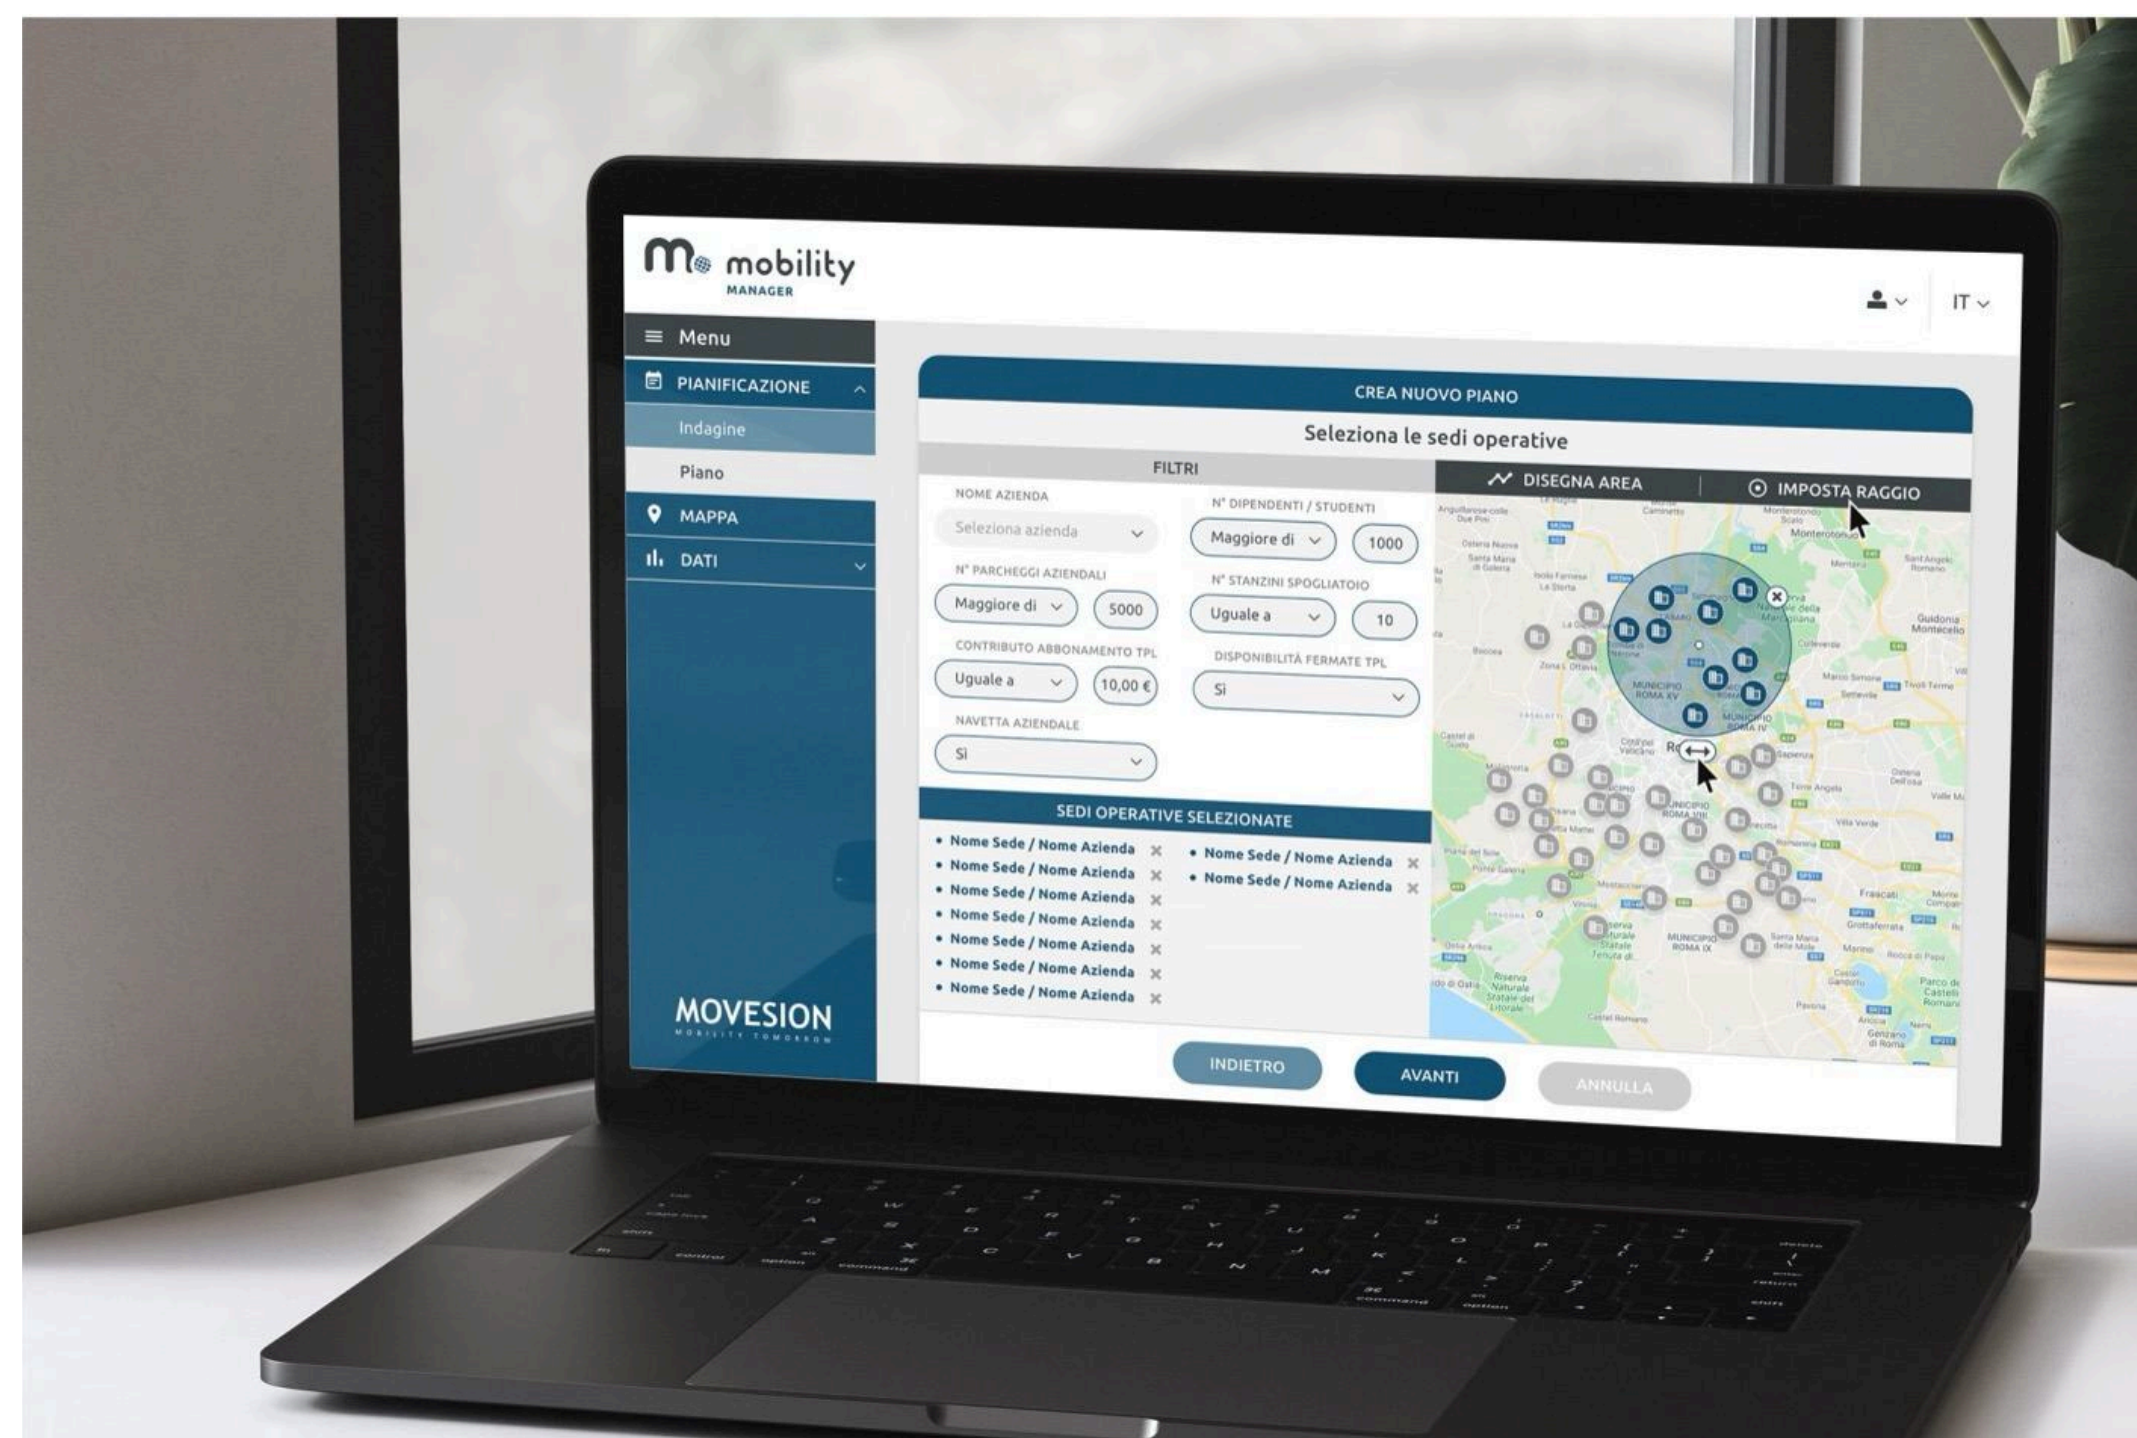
mobility MANAGER

IT

Menu

PIANIFICAZIONE

Indagine

Piano

MAPPA

DATI

MOVESION
MOBILITY TOMORROW

CREA NUOVO PIANO

Seleziona le sedi operative

FILTRI

NOME AZIENDA
Seleziona azienda

N° DIPENDENTI / STUDENTI
Maggiore di 1000

N° PARCHEGGI AZIENDALI
Maggiore di 5000

N° STANZINI SPOGLIATOIO
Uguale a 10

CONTRIBUTO ABBONAMENTO TPL
Uguale a 10,00 €

DISPONIBILITÀ FERMATE TPL
Sì

NAVETTA AZIENDALE
Sì

DISEGNA AREA

IMPOSTA RAGGIO

SEDI OPERATIVE SELEZIONATE

• Nome Sede / Nome Azienda
• Nome Sede / Nome Azienda
• Nome Sede / Nome Azienda
• Nome Sede / Nome Azienda
• Nome Sede / Nome Azienda
• Nome Sede / Nome Azienda
• Nome Sede / Nome Azienda

• Nome Sede / Nome Azienda
• Nome Sede / Nome Azienda

INDIETRO

AVANTI

ANNULLA